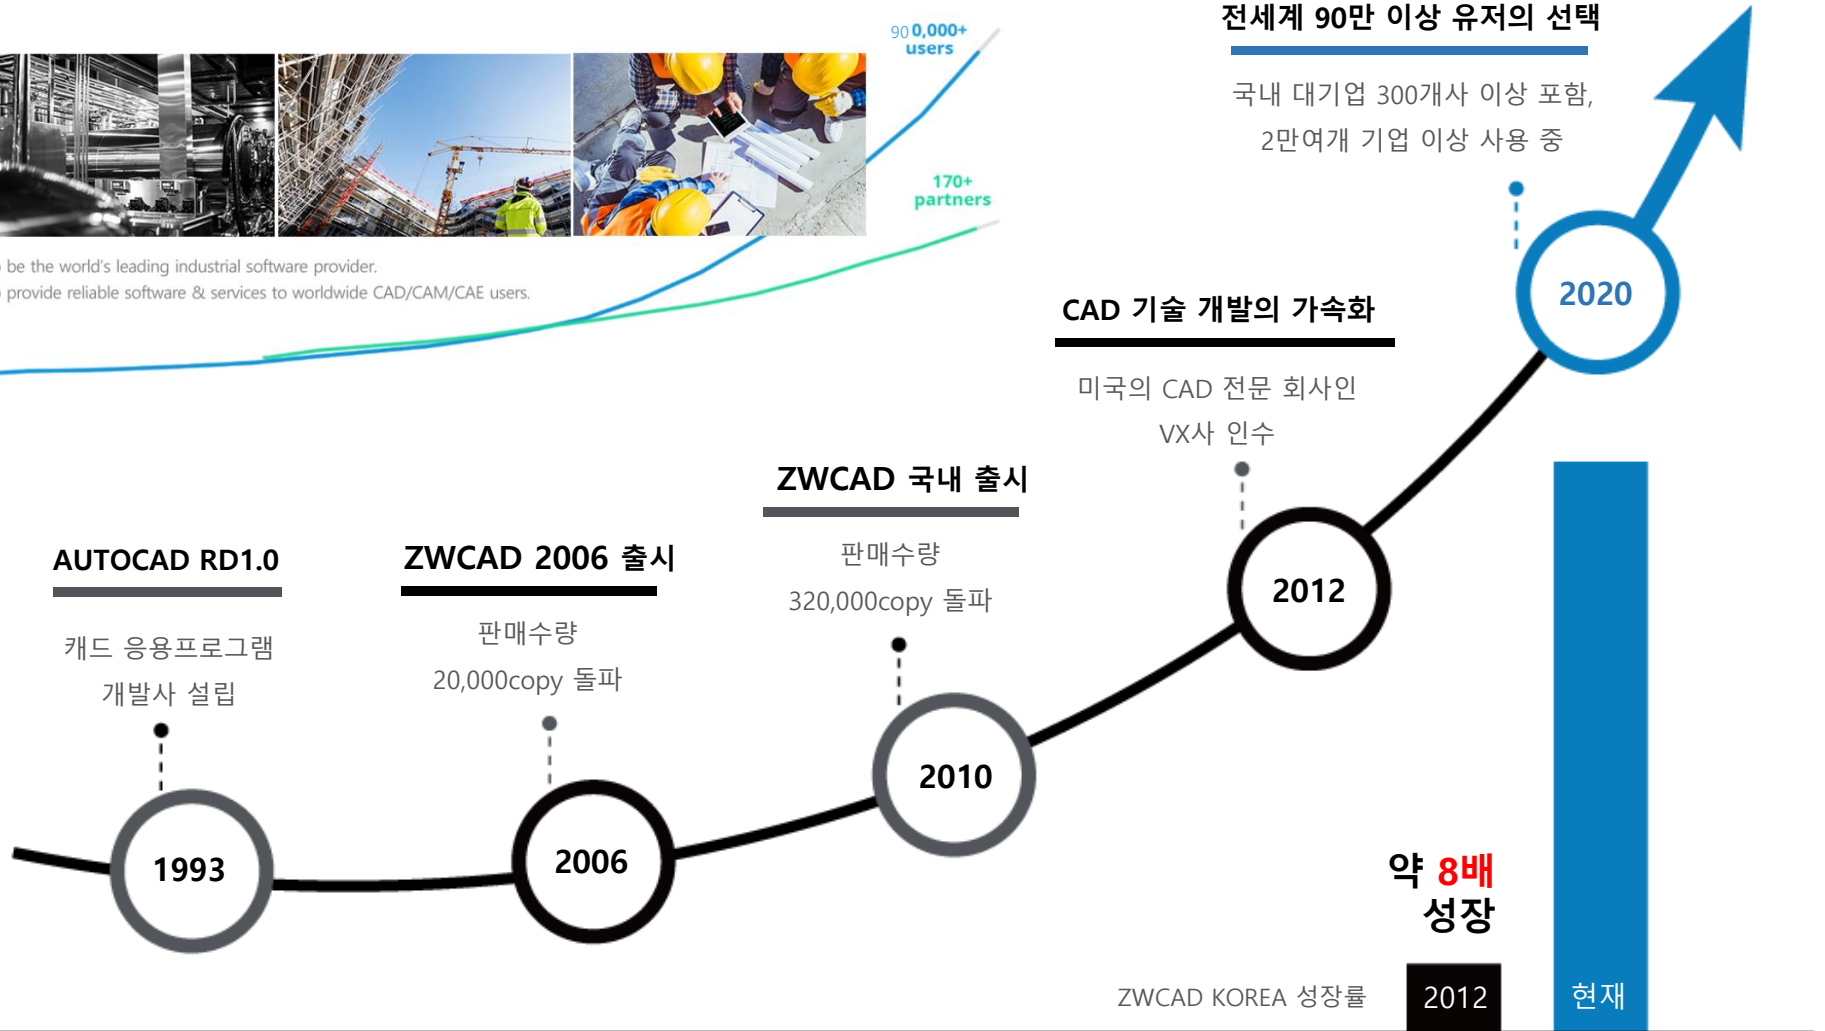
900,000+ users

170+ partners

be the world's leading industrial software provider.
provide reliable software & services to worldwide CAD/CAM/CAE users.

전세계 90만 이상 유저의 선택

국내 대기업 300개사 이상 포함, 2만여개 기업 이상 사용 중

2020

CAD 기술 개발의 가속화

미국의 CAD 전문 회사인 VX사 인수

2012

ZWCAD 국내 출시

판매수량 320,000copy 돌파

2010

AUTOCAD RD1.0

캐드 응용프로그램 개발사 설립

1993

ZWCAD 2006 출시

판매수량 20,000copy 돌파

2006

약 8배 성장

ZWCAD KOREA 성장률

2012

현재